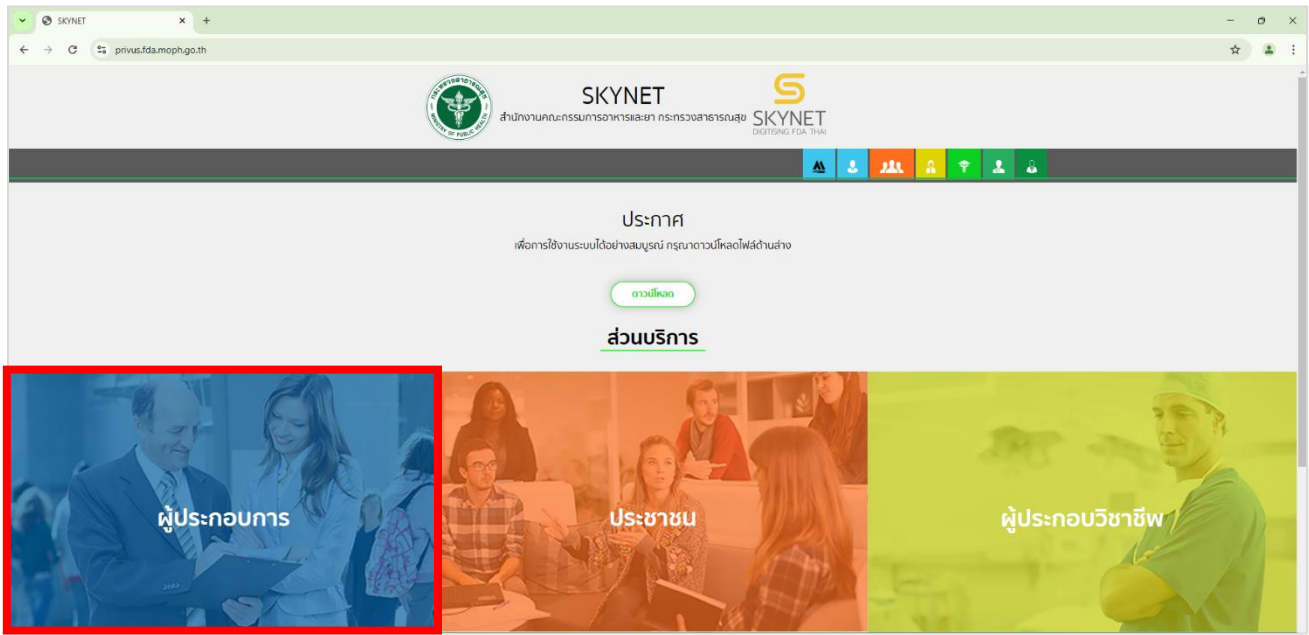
SKYNET
privus.fda.moph.go.th

MINISTRY OF PUBLIC HEALTH

SKYNET
สำนักงานคณะกรรมการอาหารและยา กระทรวงสาธารณสุข

SKYNET
DIGITISING FDA THAI

ประกาศ
เพื่อการใช้งานระบบได้อย่างสมบูรณ์ กรุณาดาวน์โหลดไฟล์ด้านล่าง

ดาวน์โหลด

ส่วนบริการ

ผู้ประกอบการ

ประชาชน

ผู้ประกอบวิชาชีพ